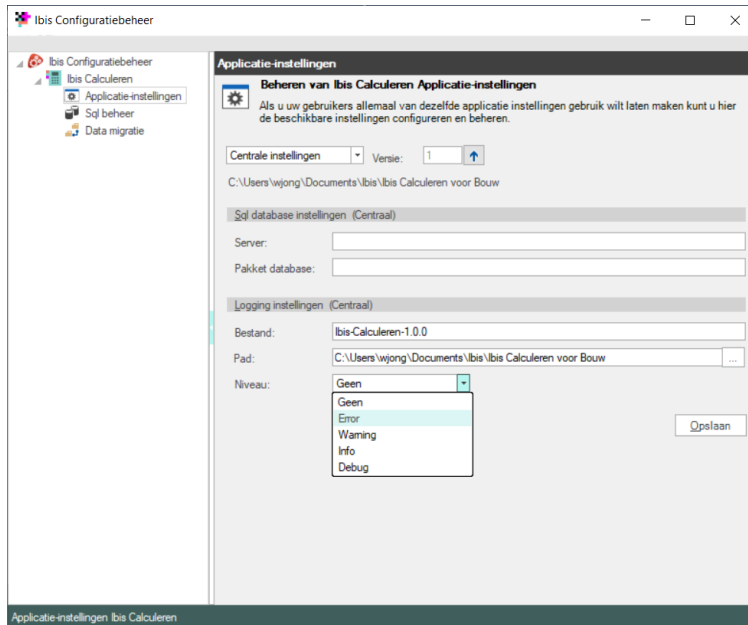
Ibis Configuratiebeheer

Ibis Configuratiebeheer
Ibis Calculeren
Applicatie-instellingen
Sql beheer
Data migratie

Applicatie-instellingen

Beheren van Ibis Calculeren Applicatie-instellingen
Als u uw gebruikers allemaal van dezelfde applicatie instellingen gebruik wilt laten maken kunt u hier de beschikbare instellingen configureren en beheren.

Centrale instellingen
Versie: 1

C:\Users\wjong\Documents\Ibis\Ibis Calculeren voor Bouw

Sql database instellingen (Centraal)
Server:
Pakket database:

Logging instellingen (Centraal)
Bestand: Ibis-Calculeren-1.0.0
Pad: C:\Users\wjong\Documents\Ibis\Ibis Calculeren voor Bouw
Niveau: Geen
Geen
Error
Warning
Info
Debug

Opslaan

Applicatie-instellingen Ibis Calculeren